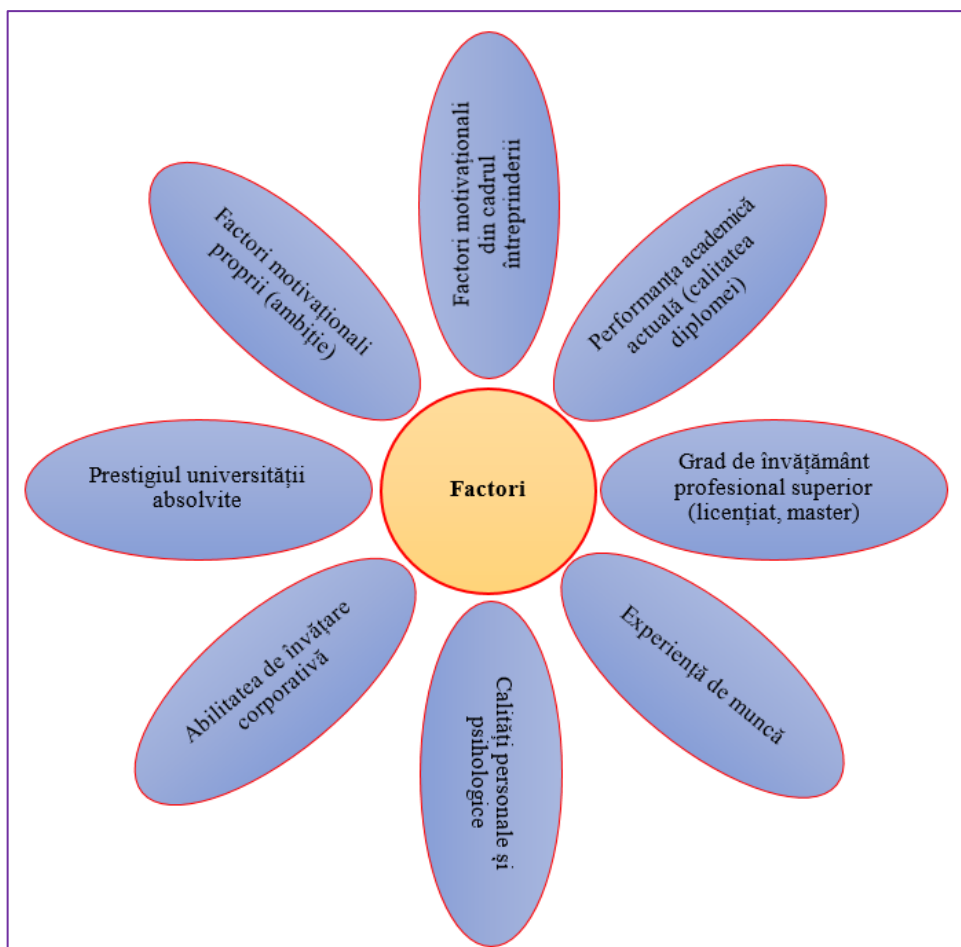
Factori

Factori motivaționali din cadrul întreprinderii

Performanța academică actuală (calitatea diplomei)

Grad de învățământ profesional superior (licențiat, master)

Experiență de muncă

Calități personale și psihologice

Abilitatea de învățare corporativă

Prestigiul universității absolvite

Factori motivaționali proprii (ambiție)